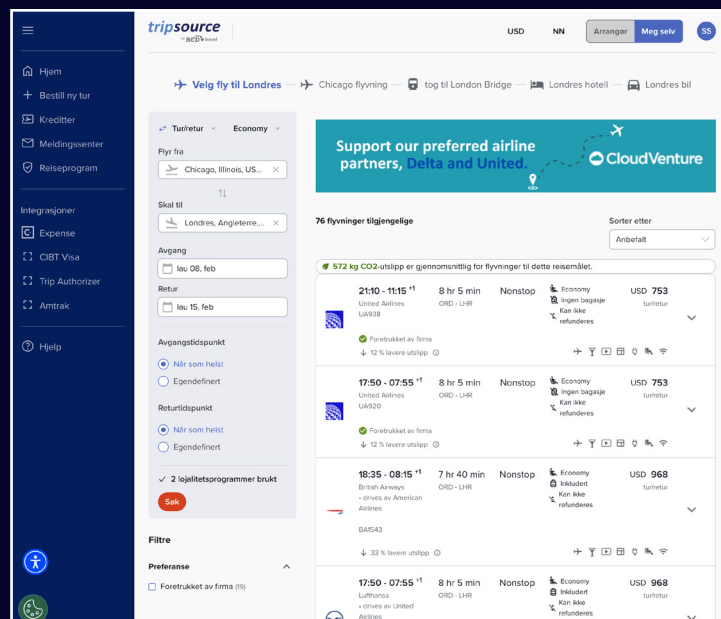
tripsource by bcd travel

USD NN Arranger Meg selv SS

Hjem
Bestill ny tur
Kreditter
Meldingssenter
Reiseprogram

Integrasjoner
Expense
CIBT Visa
Trip Authorizer
Amtrak

Hjelp

Velg fly til Londres — Chicago flyvning — tog til London Bridge — Londres hotell — Londres bil

Tur/retur Economy

Flyr fra
Chicago, Illinois, US...

Skal til
Londres, Angleterre,...

Avgang
lau 08, feb

Retur
lau 15, feb

Avgangstidspunkt
Når som helst
Egendefinert

Returtidspunkt
Når som helst
Egendefinert

✓ 2 lojalitetsprogrammer brukt

Søk

Filtre

Preferanse

Foretrukket av firma (19)

Support our preferred airline partners, Delta and United.
CloudVenture

76 flyvninger tilgjengelige

Sorter etter
Anbefalt

572 kg CO2-utslipp er gjennomsnittlig for flyvninger til dette reisemålet.

21:10 - 11:15 +1
United Airlines
UA938
8 hr 5 min
ORD - LHR
Nonstop
Economy
Ingen bagasje
Kan ikke refunderes
USD 753
tur/retur
Foretrukket av firma
12 % lavere utslipp

17:50 - 07:55 +1
United Airlines
UA920
8 hr 5 min
ORD - LHR
Nonstop
Economy
Ingen bagasje
Kan ikke refunderes
USD 753
tur/retur
Foretrukket av firma
12 % lavere utslipp

18:35 - 08:15 +1
British Airways
• drives av American Airlines
BA1543
7 hr 40 min
ORD - LHR
Nonstop
Economy
Inkludert
Kan ikke refunderes
USD 968
tur/retur
33 % lavere utslipp

17:50 - 07:55 +1
Lufthansa
• drives av United Airlines
8 hr 5 min
ORD - LHR
Nonstop
Economy
Inkludert
Kan ikke refunderes
USD 968
tur/retur